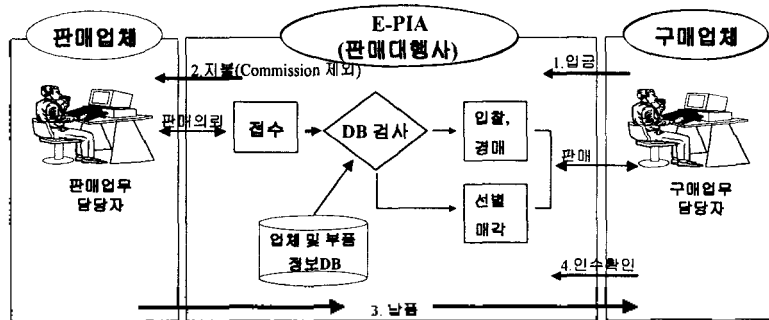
판매업체

E-PIA
(판매대행사)

구매업체

2.지불(Commission 제외)

1.입금

판매의뢰

접수

DB 검사

입찰,
경매

선별
매각

판매

판매업무
담당자

구매업무
담당자

업체 및 부품
정보DB

4.인수확인

3. 납품